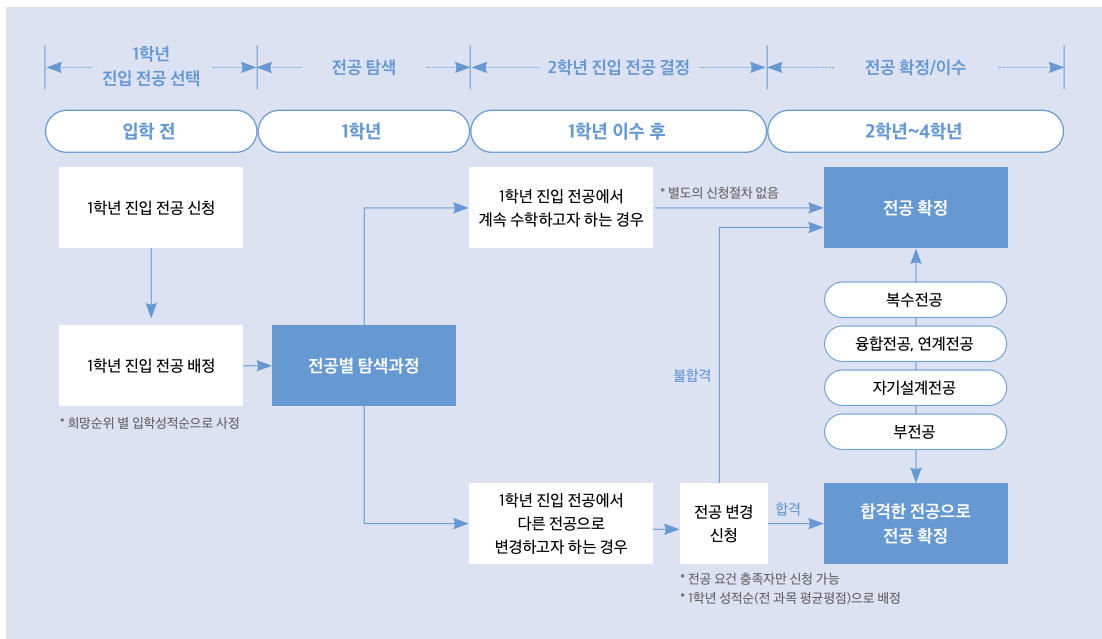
1학년 진입 전공 선택

전공 탐색

2학년 진입 전공 결정

전공 확정/이수

입학 전

1학년

1학년 이수 후

2학년~4학년

1학년 진입 전공 신청

1학년 진입 전공 배정

* 희망순위 별 입학성적순으로 사정

전공별 탐색과정

1학년 진입 전공에서 계속 수학하고자 하는 경우

* 별도의 신청절차 없음

전공 확정

불합격

복수전공

융합전공, 연계전공

자기설계전공

부전공

1학년 진입 전공에서 다른 전공으로 변경하고자 하는 경우

전공 변경 신청

합격

합격한 전공으로 전공 확정

* 전공 요건 충족자만 신청 가능

* 1학년 성적순(전 과목 평균평점)으로 배정